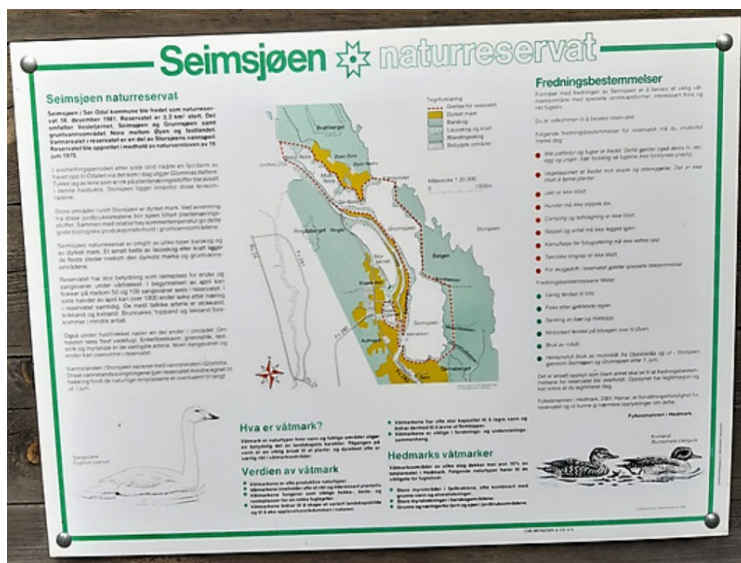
Seimsjøen naturreservat

Seimsjøen naturreservat

Seimsjøen i Sør-Odal kommune ble fredet som naturreservat 18. desember 1981. Reservatet er 3,2 km² stort. Det omfatter Veslétjernet, Seimsjøen og Grunnsjøen samt grunnvannsområdet. Nora mellom Øyen og fastlandet. Vannarealet i reservatet er en del av Storsjøens vannspeil. Reservatet ble opprettet i medhold av naturvernloven av 19. juni 1970.

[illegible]

Hva er våtmark?

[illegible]

Verdien av våtmark

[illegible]

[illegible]

Hedmarks våtmarker

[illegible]

Fredningsbestemmelser

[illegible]

Fylkesmannen i Hedmark

Tegnforklaring
Grense for reservatet
Dyrket mark
Barskog
Løvskog og kratt
Blandingsskog
Bebygde områder

Målestokk 1:20 000
0 1000m

Seimsjøen
Grunnsjøen
Storsjøen
Veslétjernet
Brattberget
Belgen

Sangsvane
Cygnus cygnus

Krikkand
Bunnsvane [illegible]